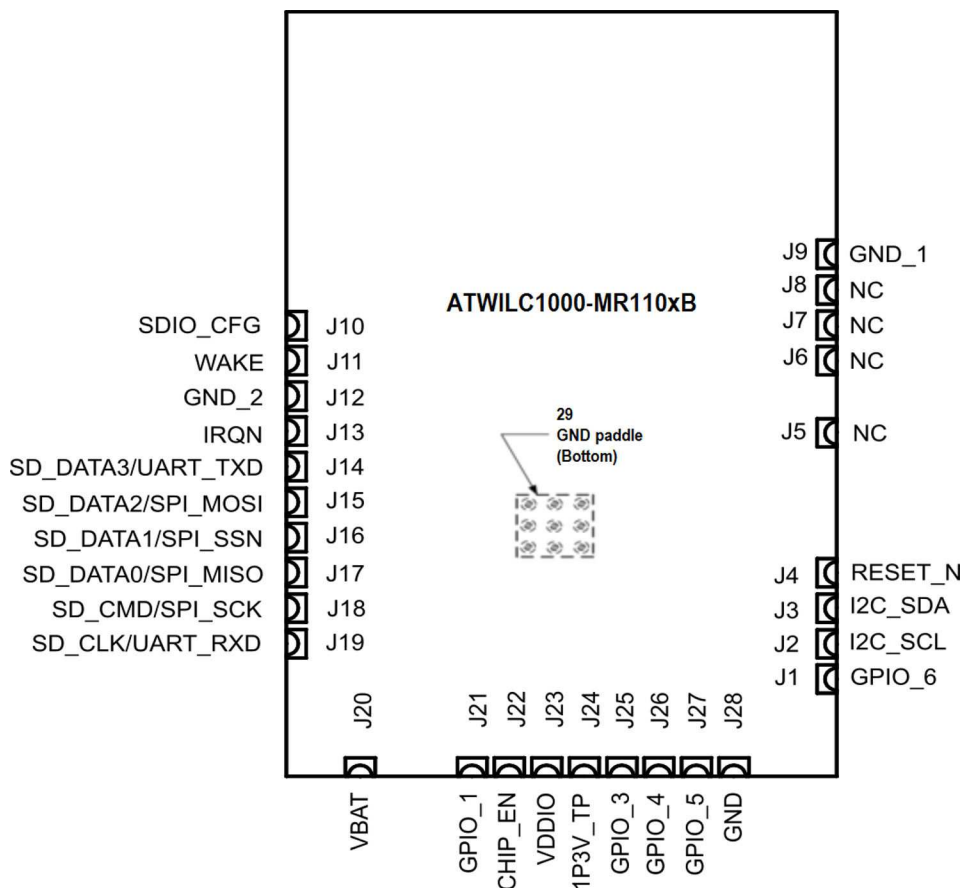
ATWILC1000-MR110xB

J9 GND_1
J8 NC
J7 NC
J6 NC
J5 NC
J4 RESET_N
J3 I2C_SDA
J2 I2C_SCL
J1 GPIO_6

SDIO_CFG J10
WAKE J11
GND_2 J12
IRQN J13
SD_DATA3/UART_TXD J14
SD_DATA2/SPI_MOSI J15
SD_DATA1/SPI_SSN J16
SD_DATA0/SPI_MISO J17
SD_CMD/SPI_SCK J18
SD_CLK/UART_RXD J19

29
GND paddle
(Bottom)

J20 VBAT
J21 GPIO_1
J22 CHIP_EN
J23 VDDIO
J24 1P3V_TP
J25 GPIO_3
J26 GPIO_4
J27 GPIO_5
J28 GND